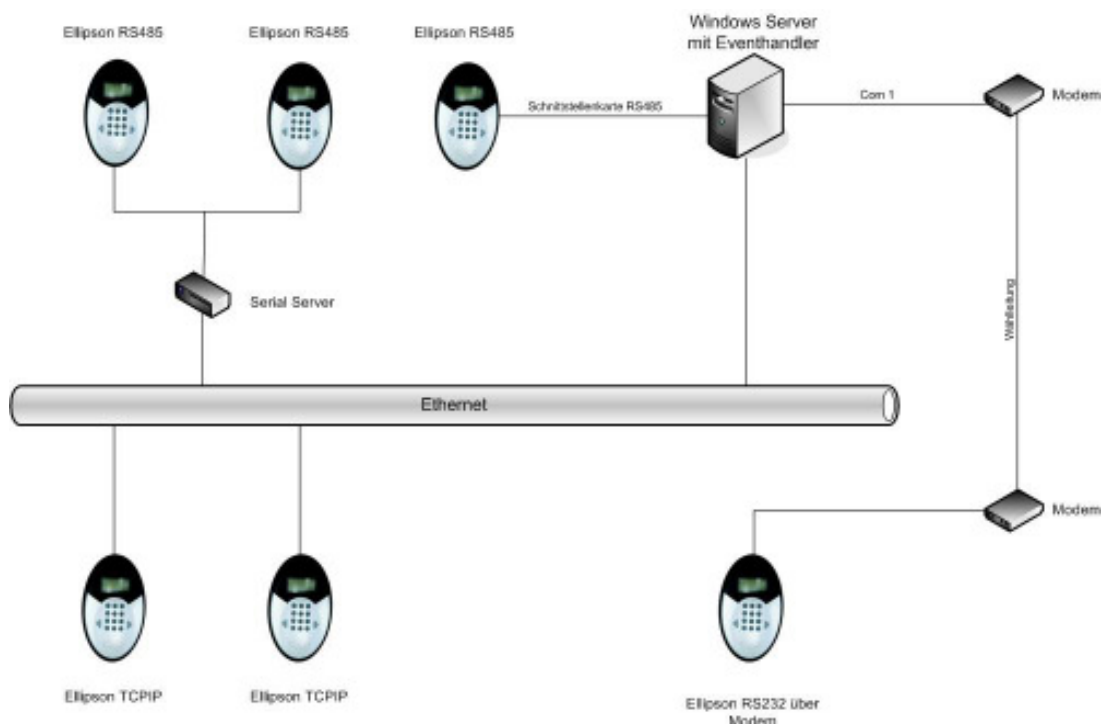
Ellipson RS485

Ellipson RS485

Ellipson RS485

Windows Server mit Eventhandler

Schnittstellenkarte RS485

Com 1

Modem

Serial Server

Wählleitung

Ethernet

Modem

Ellipson TCPIP

Ellipson TCPIP

Ellipson RS232 über Modem